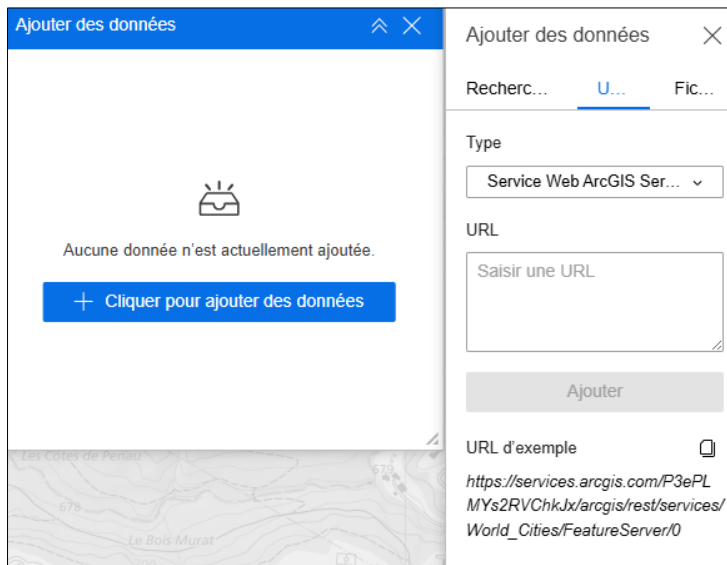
Ajouter des données

Aucune donnée n'est actuellement ajoutée.

+ Cliquer pour ajouter des données

Les Côtes de Penau
678
679
Le Bois Murat

Ajouter des données

Recherc… U… Fic…

Type

Service Web ArcGIS Ser…

URL

Saisir une URL

Ajouter

URL d'exemple

https://services.arcgis.com/P3ePLMYs2RVChkJx/arcgis/rest/services/World_Cities/FeatureServer/0